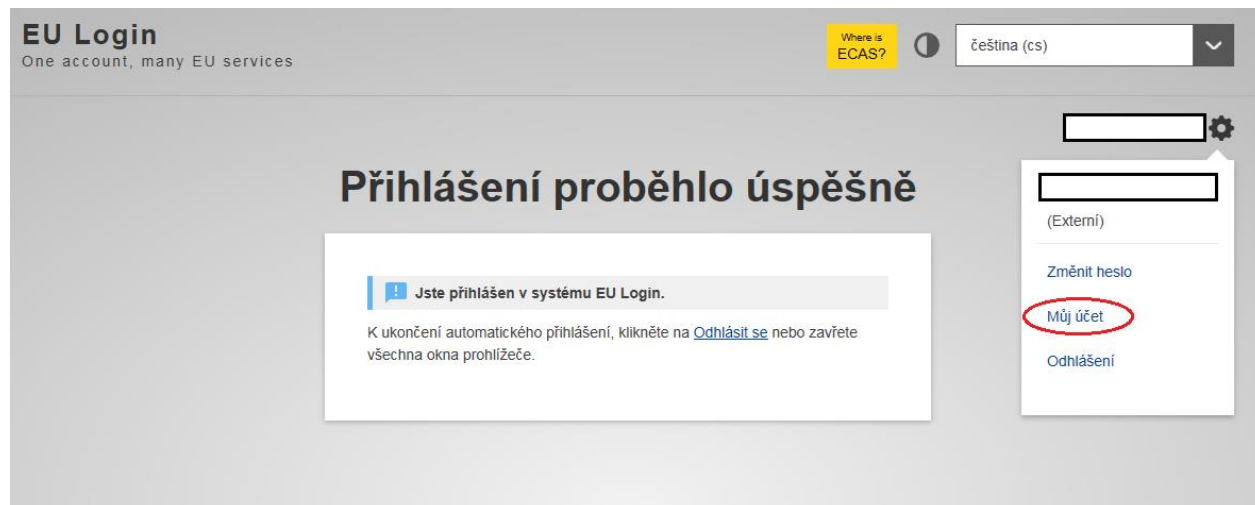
EU Login
One account, many EU services

Where is ECAS?

čeština (cs)

Přihlášení proběhlo úspěšně

Jste přihlášen v systému EU Login.

K ukončení automatického přihlášení, klikněte na Odhlásit se nebo zavřete všechna okna prohlížeče.

(Externí)

Změnit heslo

Můj účet

Odhlášení